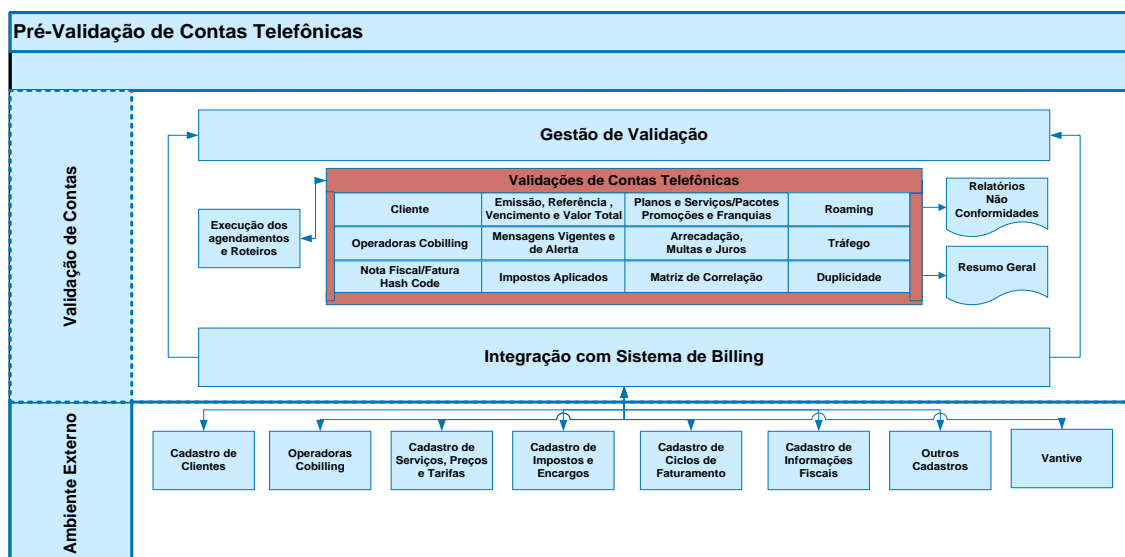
Pré-Validação de Contas Telefônicas

Validação de Contas

Gestão de Validação

Validações de Contas Telefônicas

| Cliente | Emissão, Referência , Vencimento e Valor Total | Planos e Serviços/Pacotes Promoções e Franquias | Roaming |
|---|---|---|---|
| Operadoras Cobilling | Mensagens Vigentes e de Alerta | Arrecadação, Multas e Juros | Tráfego |
| Nota Fiscal/Fatura Hash Code | Impostos Aplicados | Matriz de Correlação | Duplicidade |

Execução dos agendamentos e Roteiros

Relatórios Não Conformidades

Resumo Geral

Integração com Sistema de Billing

Ambiente Externo

Cadastro de Clientes

Operadoras Cobilling

Cadastro de Serviços, Preços e Tarifas

Cadastro de Impostos e Encargos

Cadastro de Ciclos de Faturamento

Cadastro de Informações Fiscais

Outros Cadastros

Vantive